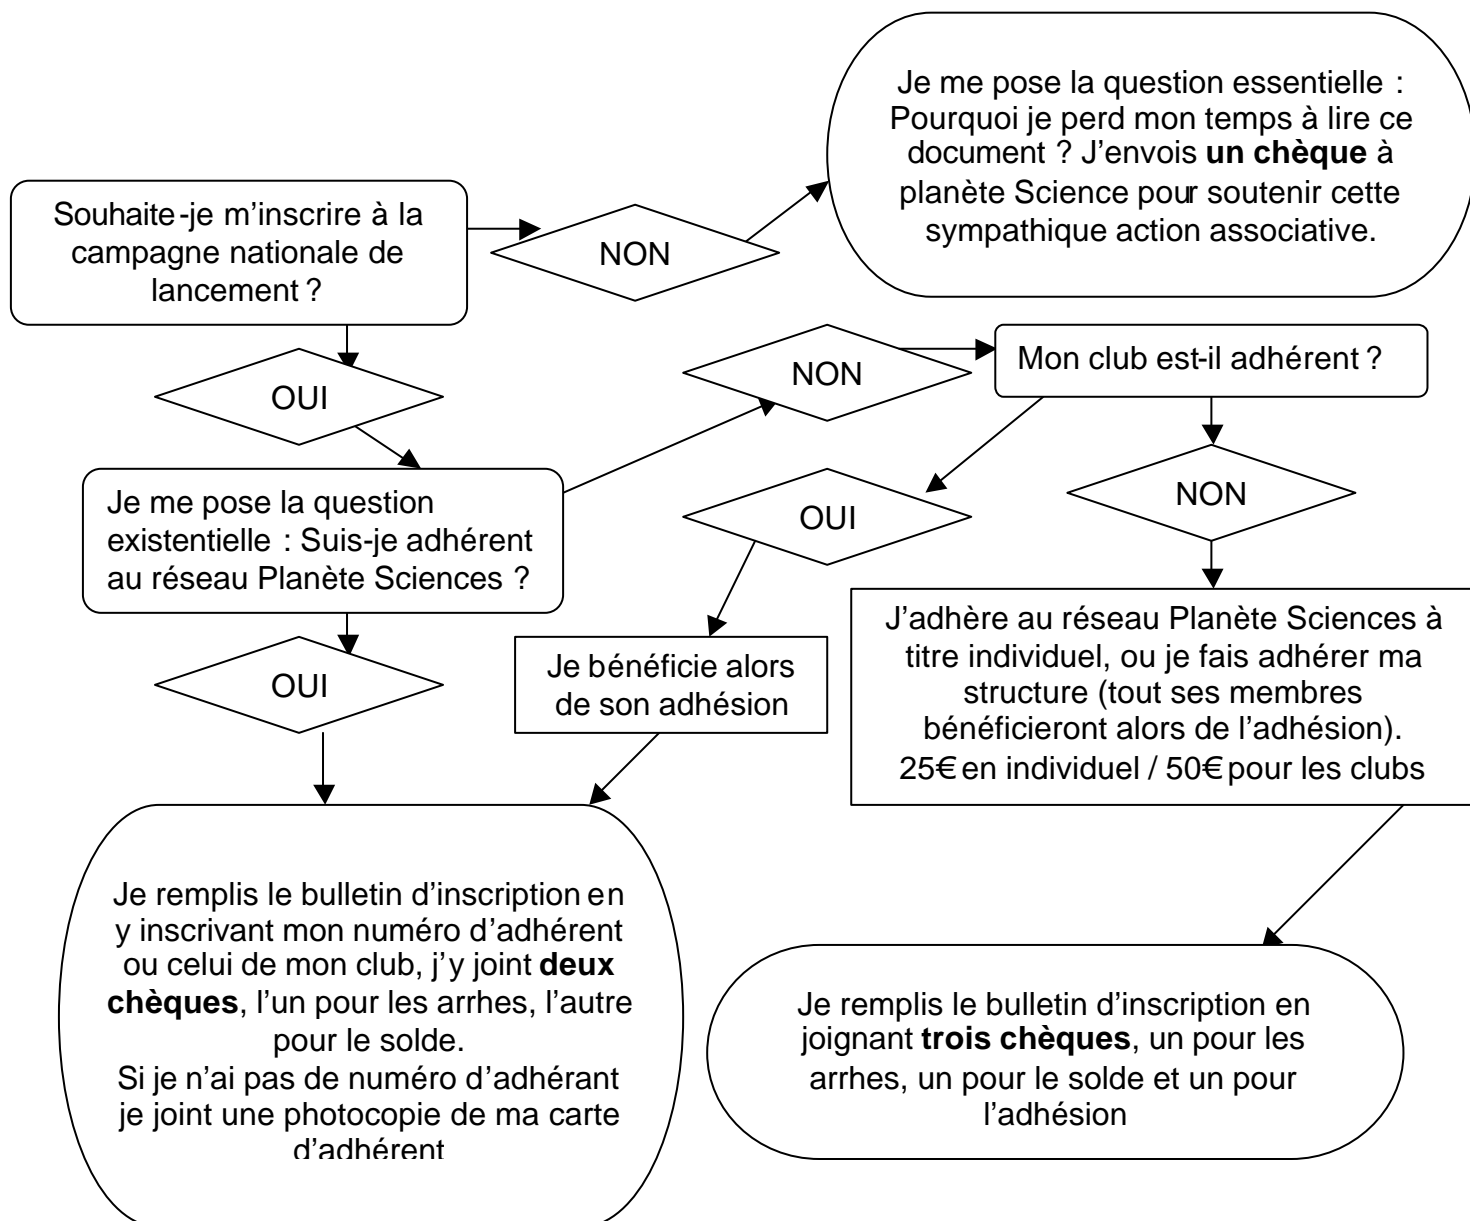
Souhaite-je m'inscrire à la campagne nationale de lancement ?

NON

Je me pose la question essentielle : Pourquoi je perd mon temps à lire ce document ? J'envois **un chèque** à planète Science pour soutenir cette sympathique action associative.

OUI

Je me pose la question existentielle : Suis-je adhérent au réseau Planète Sciences ?

NON

Mon club est-il adhérent ?

OUI

NON

OUI

Je bénéficie alors de son adhésion

J'adhère au réseau Planète Sciences à titre individuel, ou je fais adhérer ma structure (tout ses membres bénéficieront alors de l'adhésion). 25€ en individuel / 50€ pour les clubs

Je remplis le bulletin d'inscription en y inscrivant mon numéro d'adhérent ou celui de mon club, j'y joint **deux chèques**, l'un pour les arrhes, l'autre pour le solde.
Si je n'ai pas de numéro d'adhérant je joint une photocopie de ma carte d'adhérent

Je remplis le bulletin d'inscription en joignant **trois chèques**, un pour les arrhes, un pour le solde et un pour l'adhésion